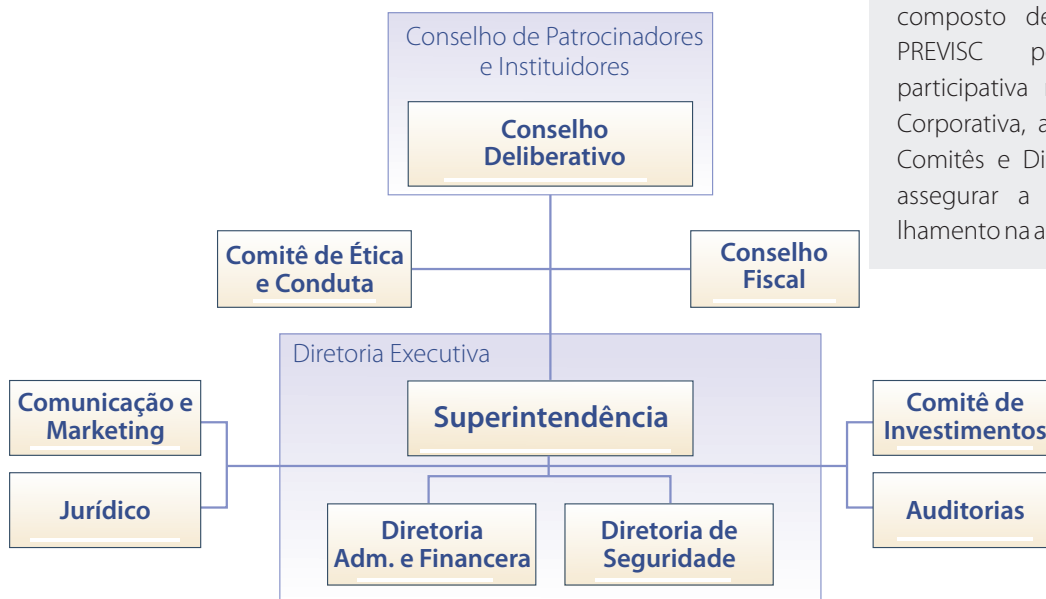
Conselho de Patrocinadores e Instituidores

Conselho Deliberativo

composto de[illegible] PREVISC p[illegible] participativa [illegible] Corporativa, a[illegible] Comitês e Di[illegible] assegurar a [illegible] lhamento na a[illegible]

Comitê de Ética e Conduta

Conselho Fiscal

Diretoria Executiva

Comunicação e Marketing

Superintendência

Comitê de Investimentos

Jurídico

Diretoria Adm. e Financera

Diretoria de Seguridade

Auditorias